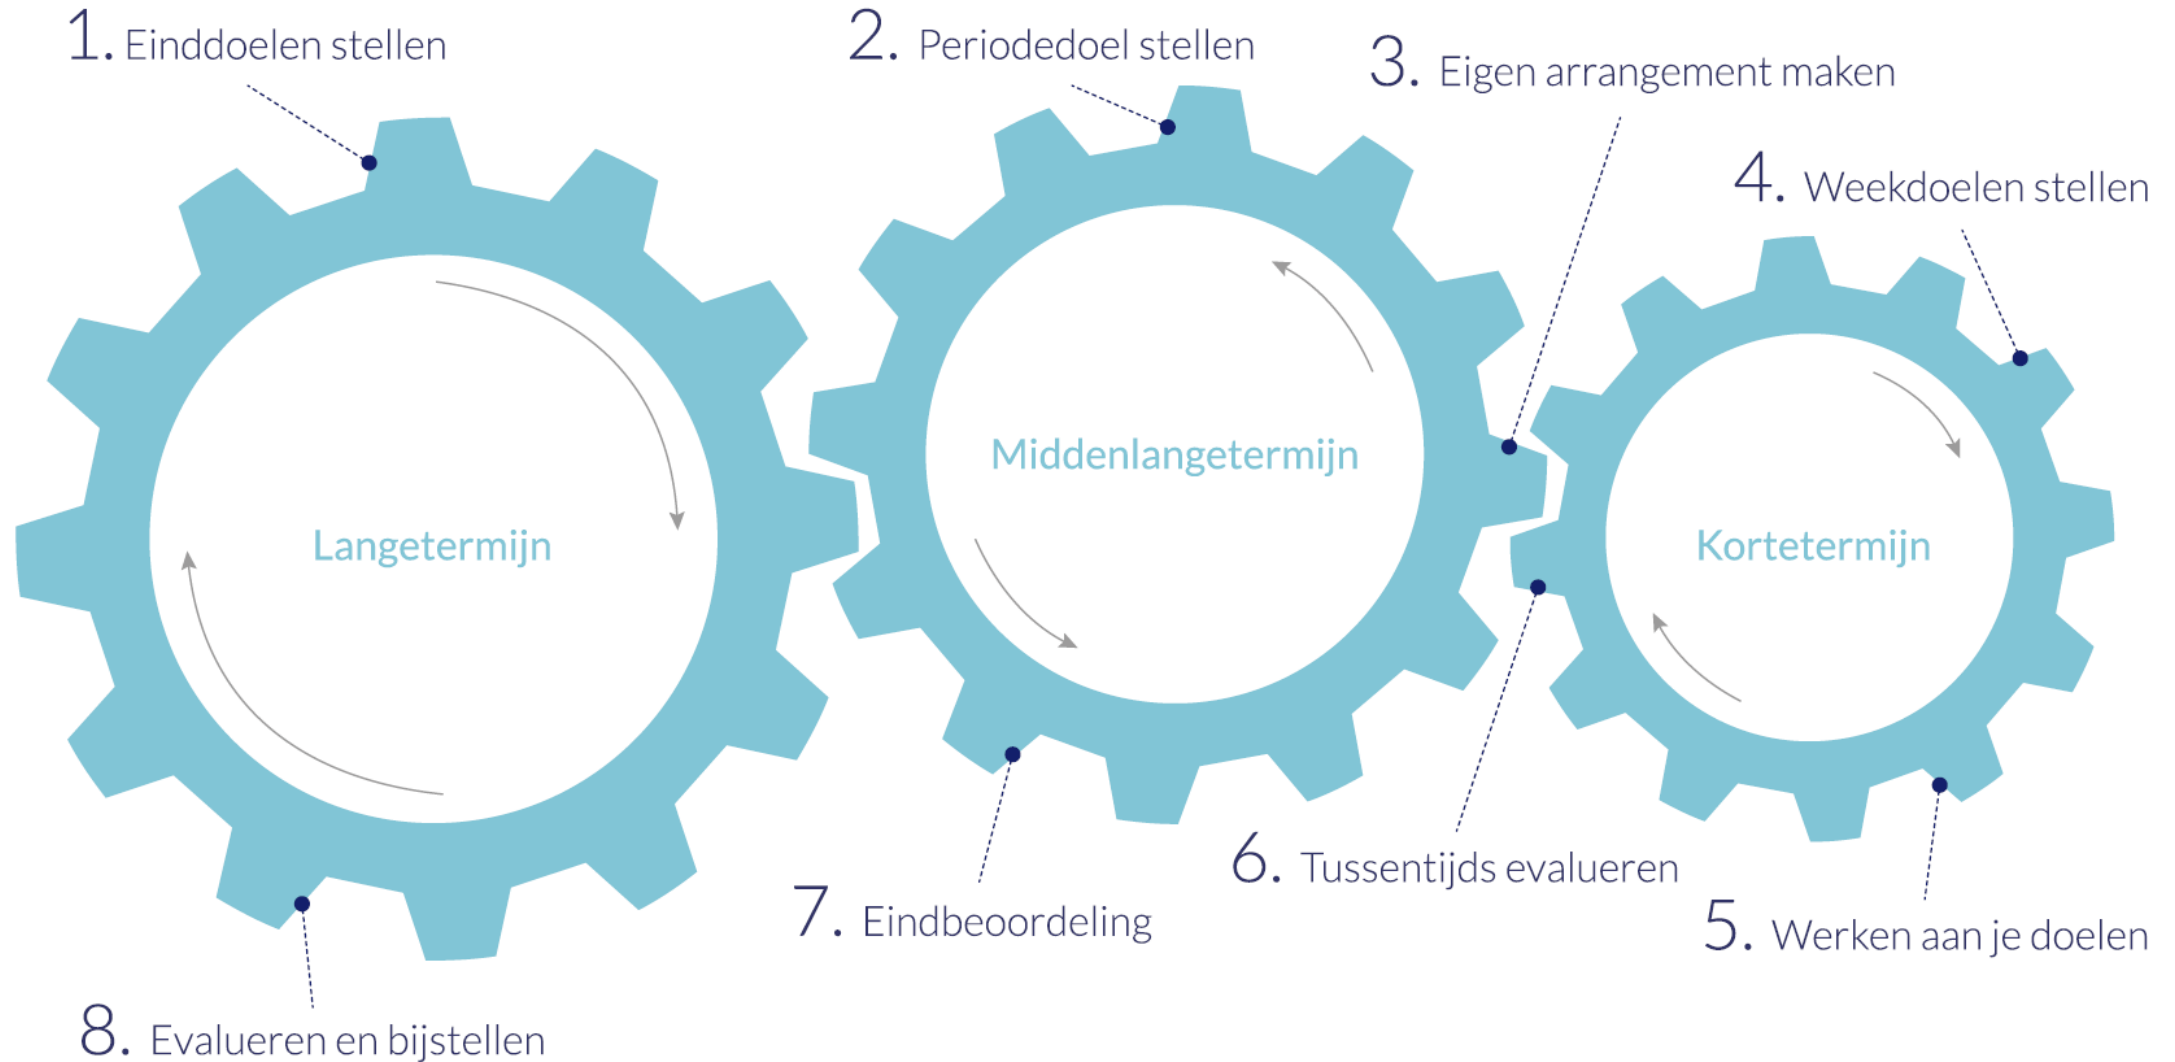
1. Einddoelen stellen

2. Periodedoel stellen

3. Eigen arrangement maken

4. Weekdoelen stellen

Langetermijn

Middenlangetermijn

Kortetermijn

6. Tussentijds evalueren

7. Eindbeoordeling

5. Werken aan je doelen

8. Evalueren en bijstellen